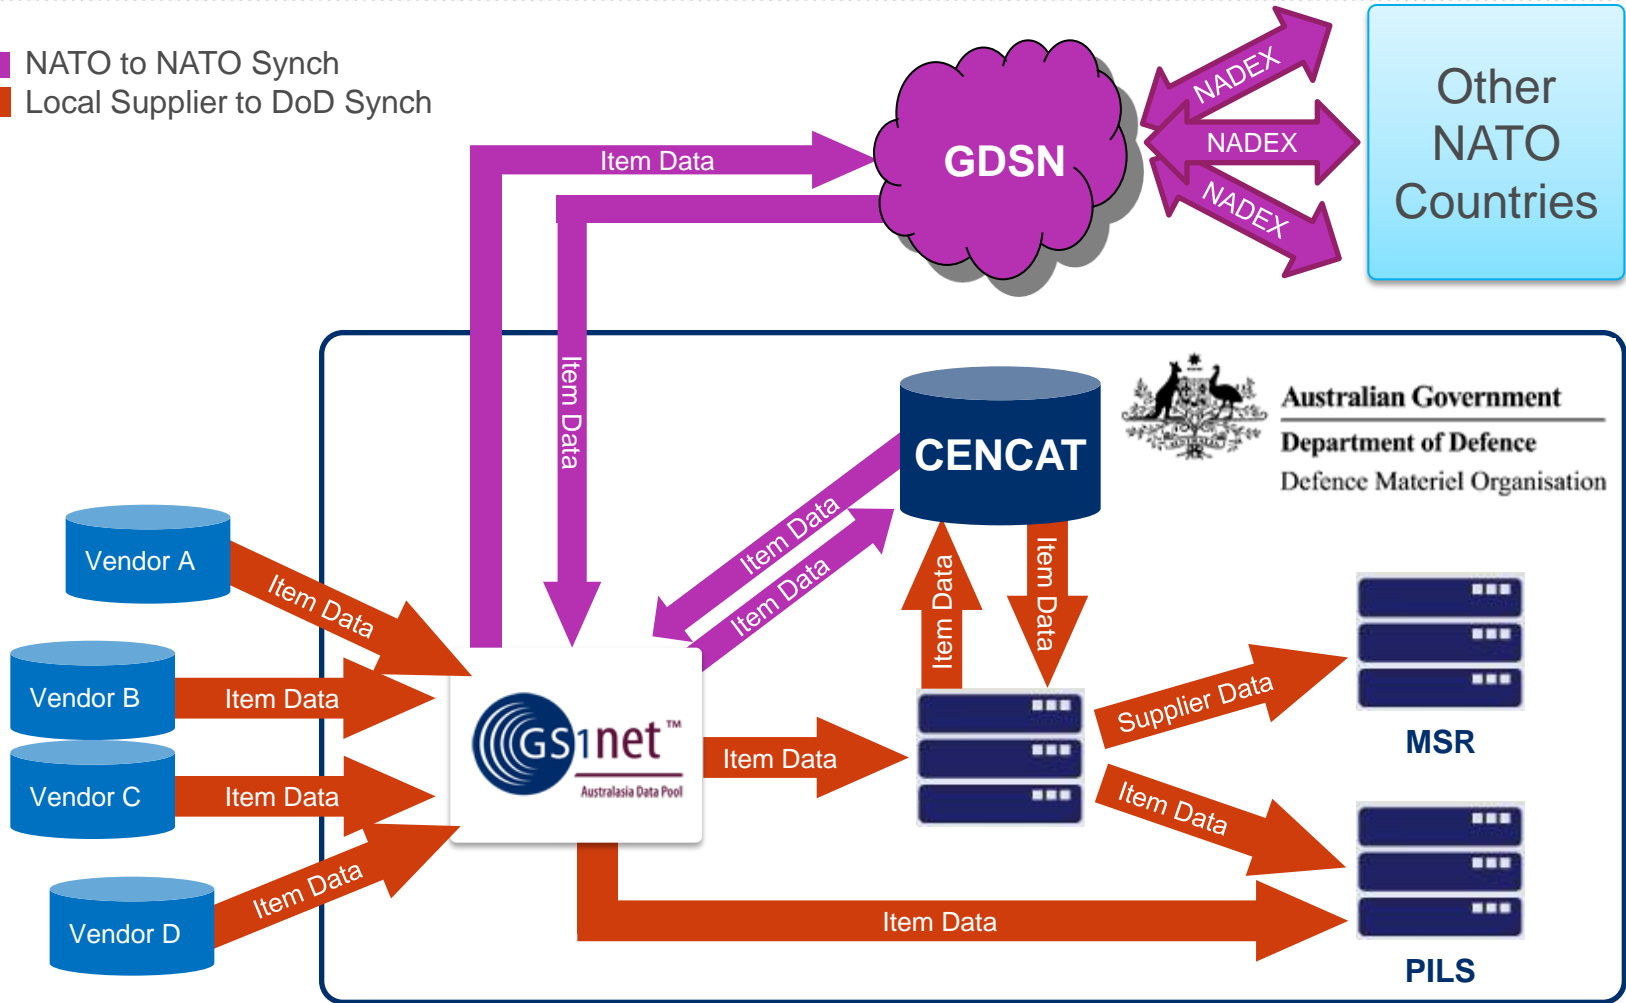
NATO to NATO Synch
Local Supplier to DoD Synch

GDSN

NADEX
NADEX
NADEX

Other NATO Countries

Item Data
Item Data

Australian Government
Department of Defence
Defence Materiel Organisation

CENCAT

Item Data
Item Data
Item Data
Item Data

Vendor A
Item Data
Vendor B
Item Data
Vendor C
Item Data
Vendor D
Item Data

GS1net™
Australasia Data Pool

Item Data
Supplier Data
MSR
Item Data
Item Data
PILS